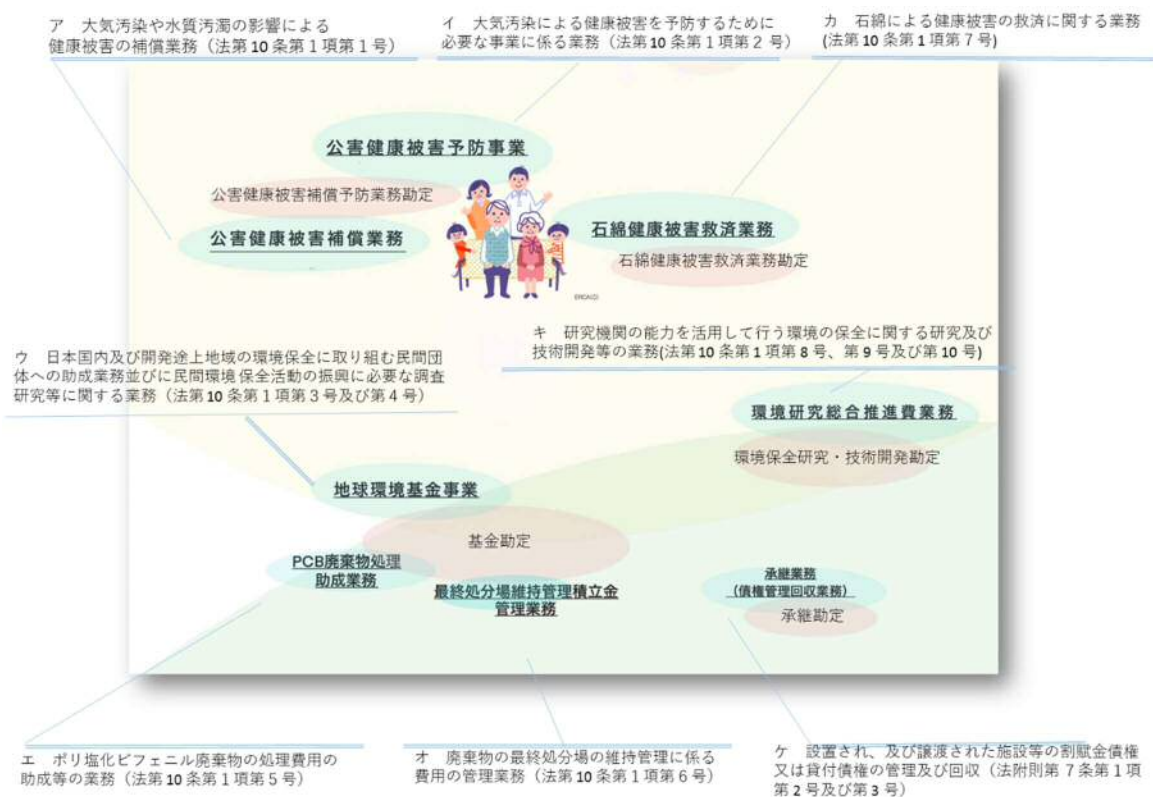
ア　大気汚染や水質汚濁の影響による健康被害の補償業務（法第10条第1項第1号）

イ　大気汚染による健康被害を予防するために必要な事業に係る業務（法第10条第1項第2号）

カ　石綿による健康被害の救済に関する業務(法第10条第1項第7号)

公害健康被害予防事業

公害健康被害補償予防業務勘定

公害健康被害補償業務

石綿健康被害救済業務

石綿健康被害救済業務勘定

キ　研究機関の能力を活用して行う環境の保全に関する研究及び技術開発等の業務(法第10条第1項第8号、第9号及び第10号)

ウ　日本国内及び開発途上地域の環境保全に取り組む民間団体への助成業務並びに民間環境保全活動の振興に必要な調査研究等に関する業務（法第10条第1項第3号及び第4号）

環境研究総合推進費業務

環境保全研究・技術開発勘定

地球環境基金事業

基金勘定

PCB廃棄物処理助成業務

最終処分場維持管理積立金管理業務

承継業務
(債権管理回収業務)

承継勘定

エ　ポリ塩化ビフェニル廃棄物の処理費用の助成等の業務（法第10条第1項第5号）

オ　廃棄物の最終処分場の維持管理に係る費用の管理業務（法第10条第1項第6号）

ケ　設置され、及び譲渡された施設等の割賦金債権又は貸付債権の管理及び回収（法附則第7条第1項第2号及び第3号）